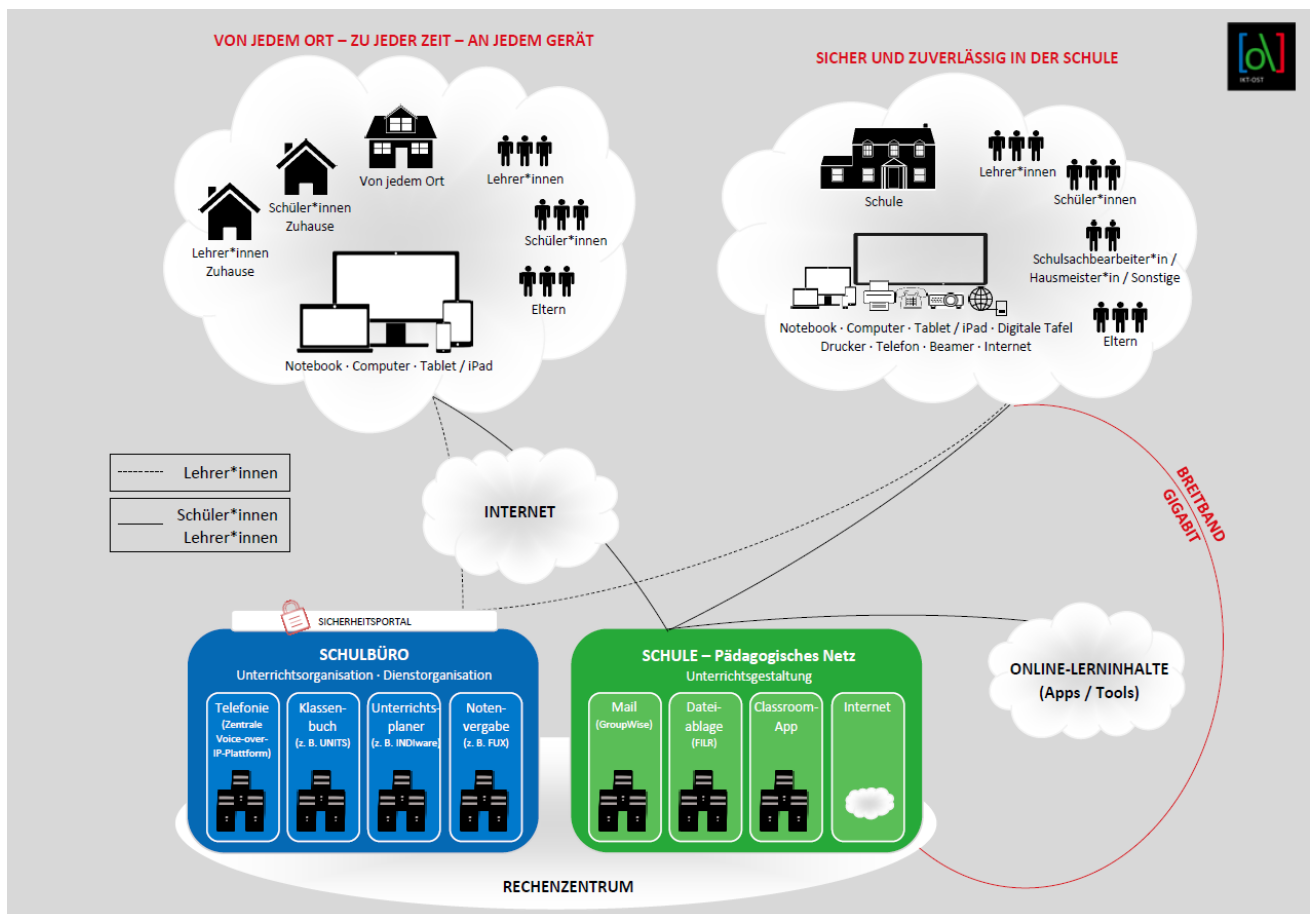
VON JEDEM ORT – ZU JEDER ZEIT – AN JEDEM GERÄT

Lehrer*innen Zuhause

Schüler*innen Zuhause

Von jedem Ort

Lehrer*innen

Schüler*innen

Eltern

Notebook · Computer · Tablet / iPad

SICHER UND ZUVERLÄSSIG IN DER SCHULE

IKT-OST

Schule

Lehrer*innen

Schüler*innen

Schulsachbearbeiter*in / Hausmeister*in / Sonstige

Eltern

Notebook · Computer · Tablet / iPad · Digitale Tafel
Drucker · Telefon · Beamer · Internet

Lehrer*innen

Schüler*innen
Lehrer*innen

INTERNET

BREITBAND
GIGABIT

SICHERHEITSPORTAL

SCHULBÜRO
Unterrichtsorganisation · Dienstorganisation

Telefonie (Zentrale Voice-over-IP-Plattform)

Klassenbuch (z. B. UNITS)

Unterrichtsplaner (z. B. INDIware)

Notenvergabe (z. B. FUX)

SCHULE – Pädagogisches Netz
Unterrichtsgestaltung

Mail (GroupWise)

Dateiablage (FILR)

Classroom-App

Internet

ONLINE-LERNINHALTE (Apps / Tools)

RECHENZENTRUM